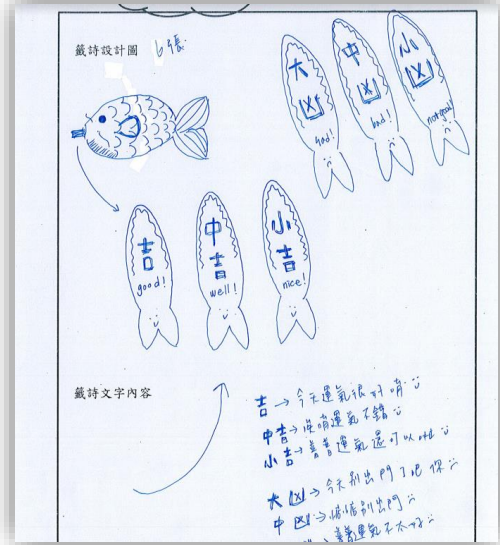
籤詩設計圖 6張

大凶 bad!

中凶 bad!

小凶 not good!

吉 good!

中吉 well!

小吉 nice!

籤詩文字內容

吉 → 今天運氣很好唷 ☺

中吉 → 魚魚運氣不錯 ☺

小吉 → 普普運氣還可以啦 ☺

大凶 → 今天別出門了吧 ☹

中凶 → 偶爾別出門 ☹

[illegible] → 普普運氣不太好 ☹